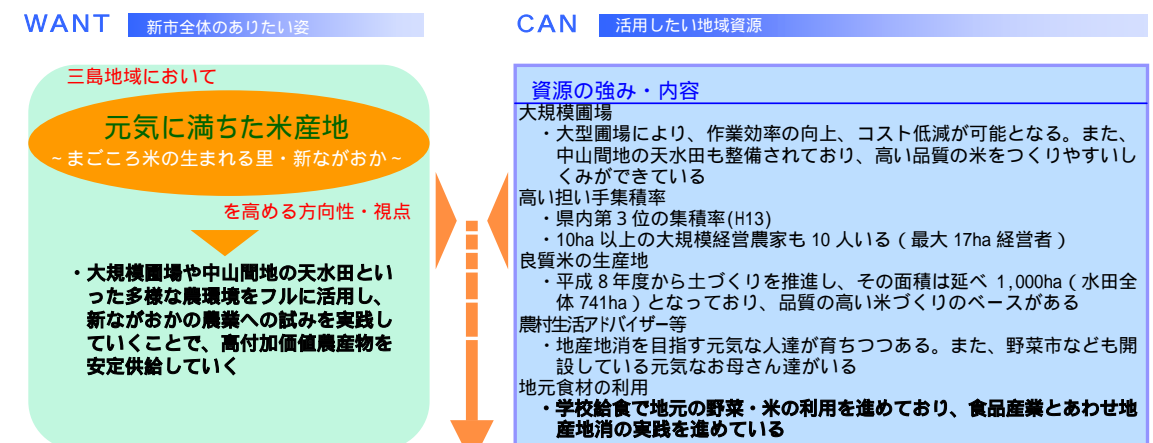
WANT 新市全体のありたい姿

三島地域において

元気に満ちた米産地
~まごころ米の生まれる里・新ながおか~

を高める方向性・視点

・大規模圃場や中山間地の天水田といった多様な農環境をフルに活用し、新ながおかの農業への試みを実践していくことで、高付加価値農産物を安定供給していく

CAN 活用したい地域資源

資源の強み・内容

大規模圃場
・大型圃場により、作業効率の向上、コスト低減が可能となる。また、中山間地の天水田も整備されており、高い品質の米をつくりやすいしくみができている

高い担い手集積率
・県内第3位の集積率(H13)
・10ha 以上の大規模経営農家も 10 人いる（最大 17ha 経営者）

良質米の生産地
・平成 8 年度から土づくりを推進し、その面積は延べ 1,000ha（水田全体 741ha）となっており、品質の高い米づくりのベースがある

農村生活アドバイザー等
・地産地消を目指す元気な人達が育ちつつある。また、野菜市なども開設している元気なお母さん達がいる

地元食材の利用
・学校給食で地元の野菜・米の利用を進めており、食品産業とあわせ地産地消の実践を進めている